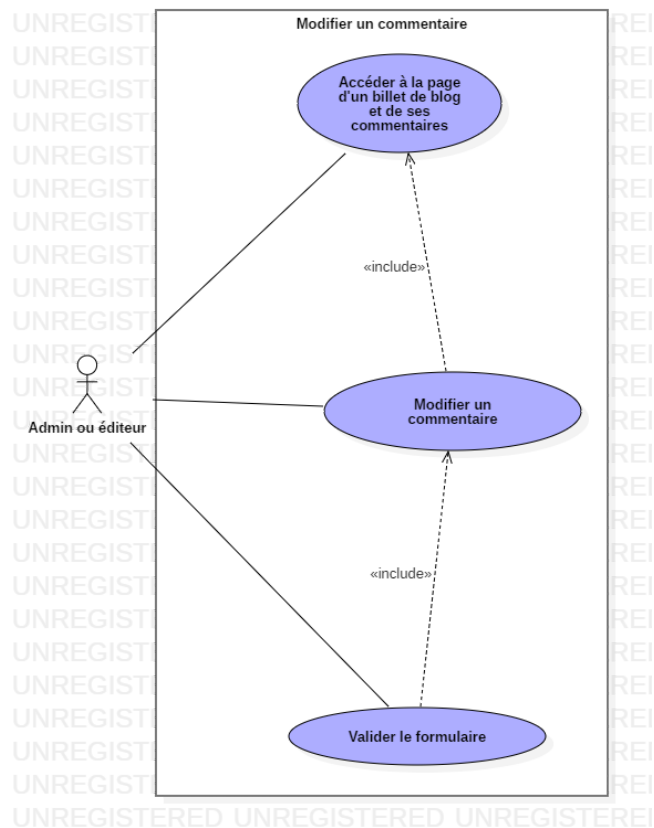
Modifier un commentaire

Accéder à la page d'un billet de blog et de ses commentaires

«include»

Modifier un commentaire

«include»

Valider le formulaire

Admin ou éditeur

UNREGISTERED UNREGISTERED UNREGISTERED